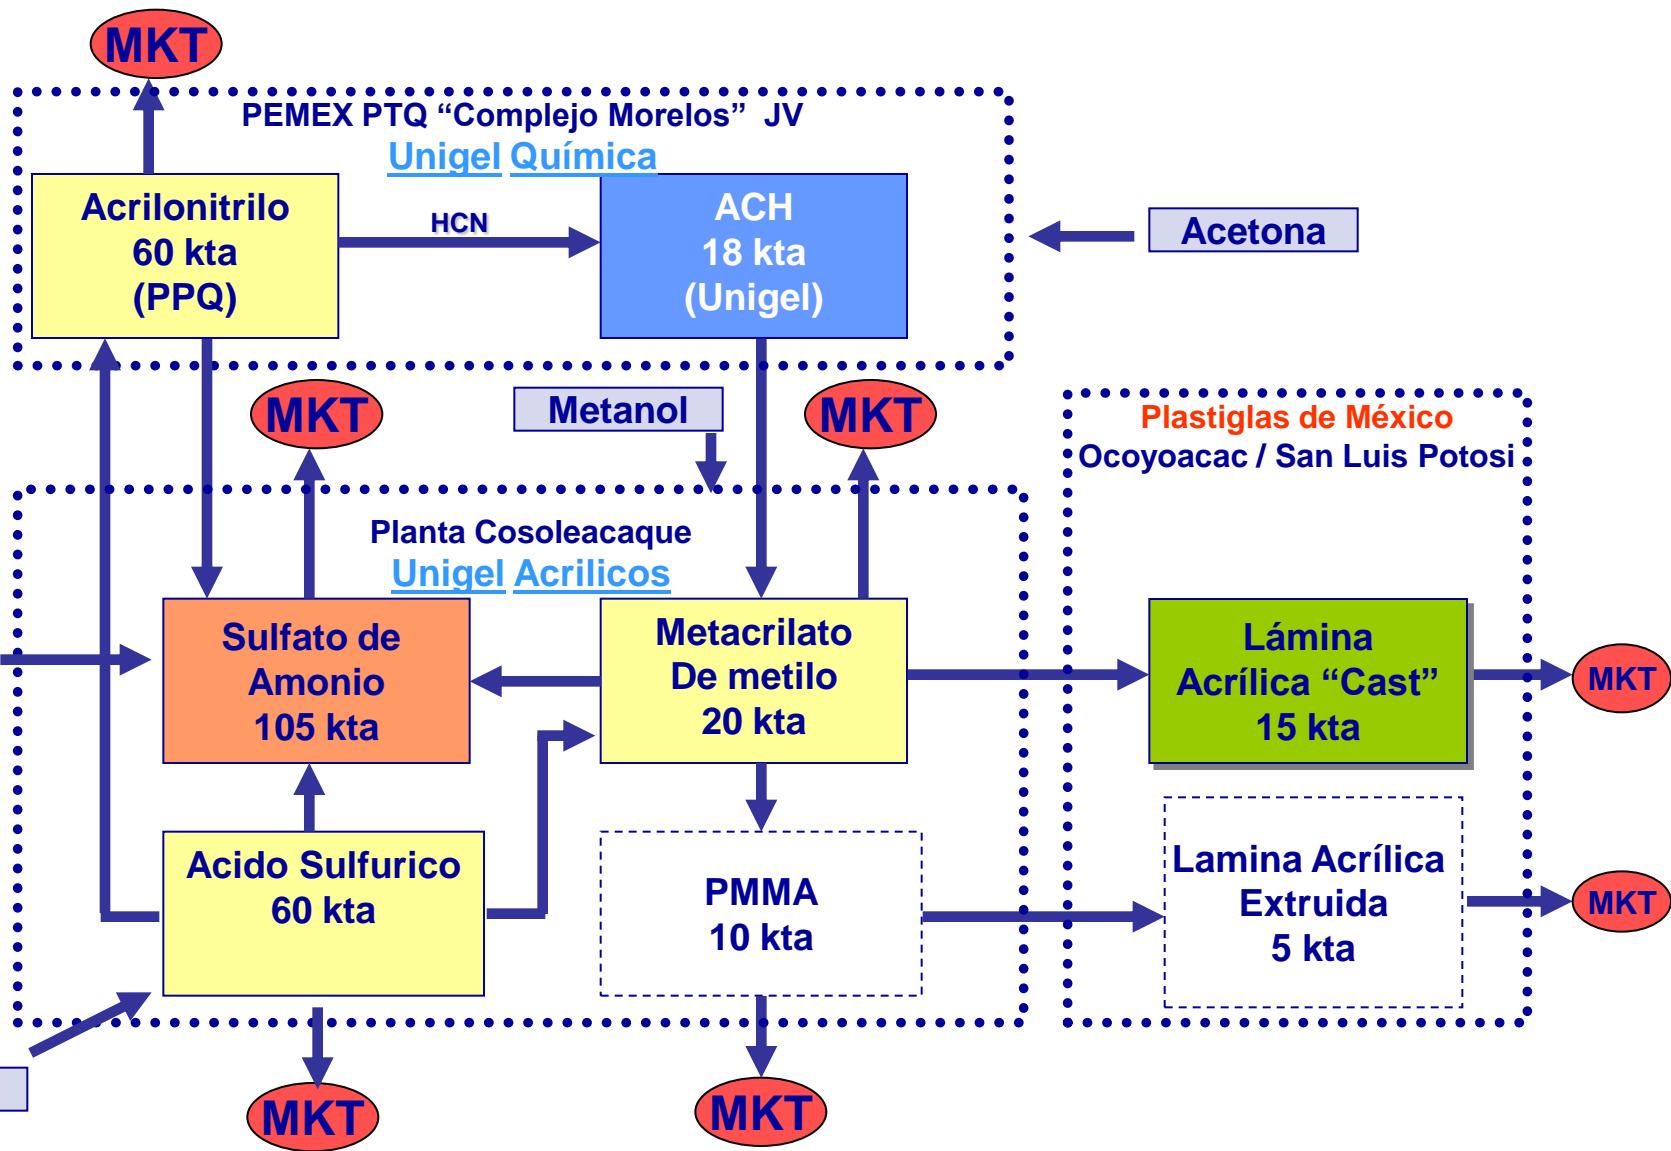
MKT

PEMEX PTQ “Complejo Morelos” JV
Unigel Química

Acrilonitrilo
60 kta
(PPQ)

HCN

ACH
18 kta
(Unigel)

Acetona

MKT

Metanol

MKT

Plastiglas de México
Ocoyoacac / San Luis Potosi

Planta Cosoleacaque
Unigel Acrilicos

Sulfato de
Amonio
105 kta

Metacrilato
De metilo
20 kta

Lámina
Acrílica “Cast”
15 kta

MKT

Acido Sulfurico
60 kta

PMMA
10 kta

Lamina Acrílica
Extruida
5 kta

MKT

MKT

MKT